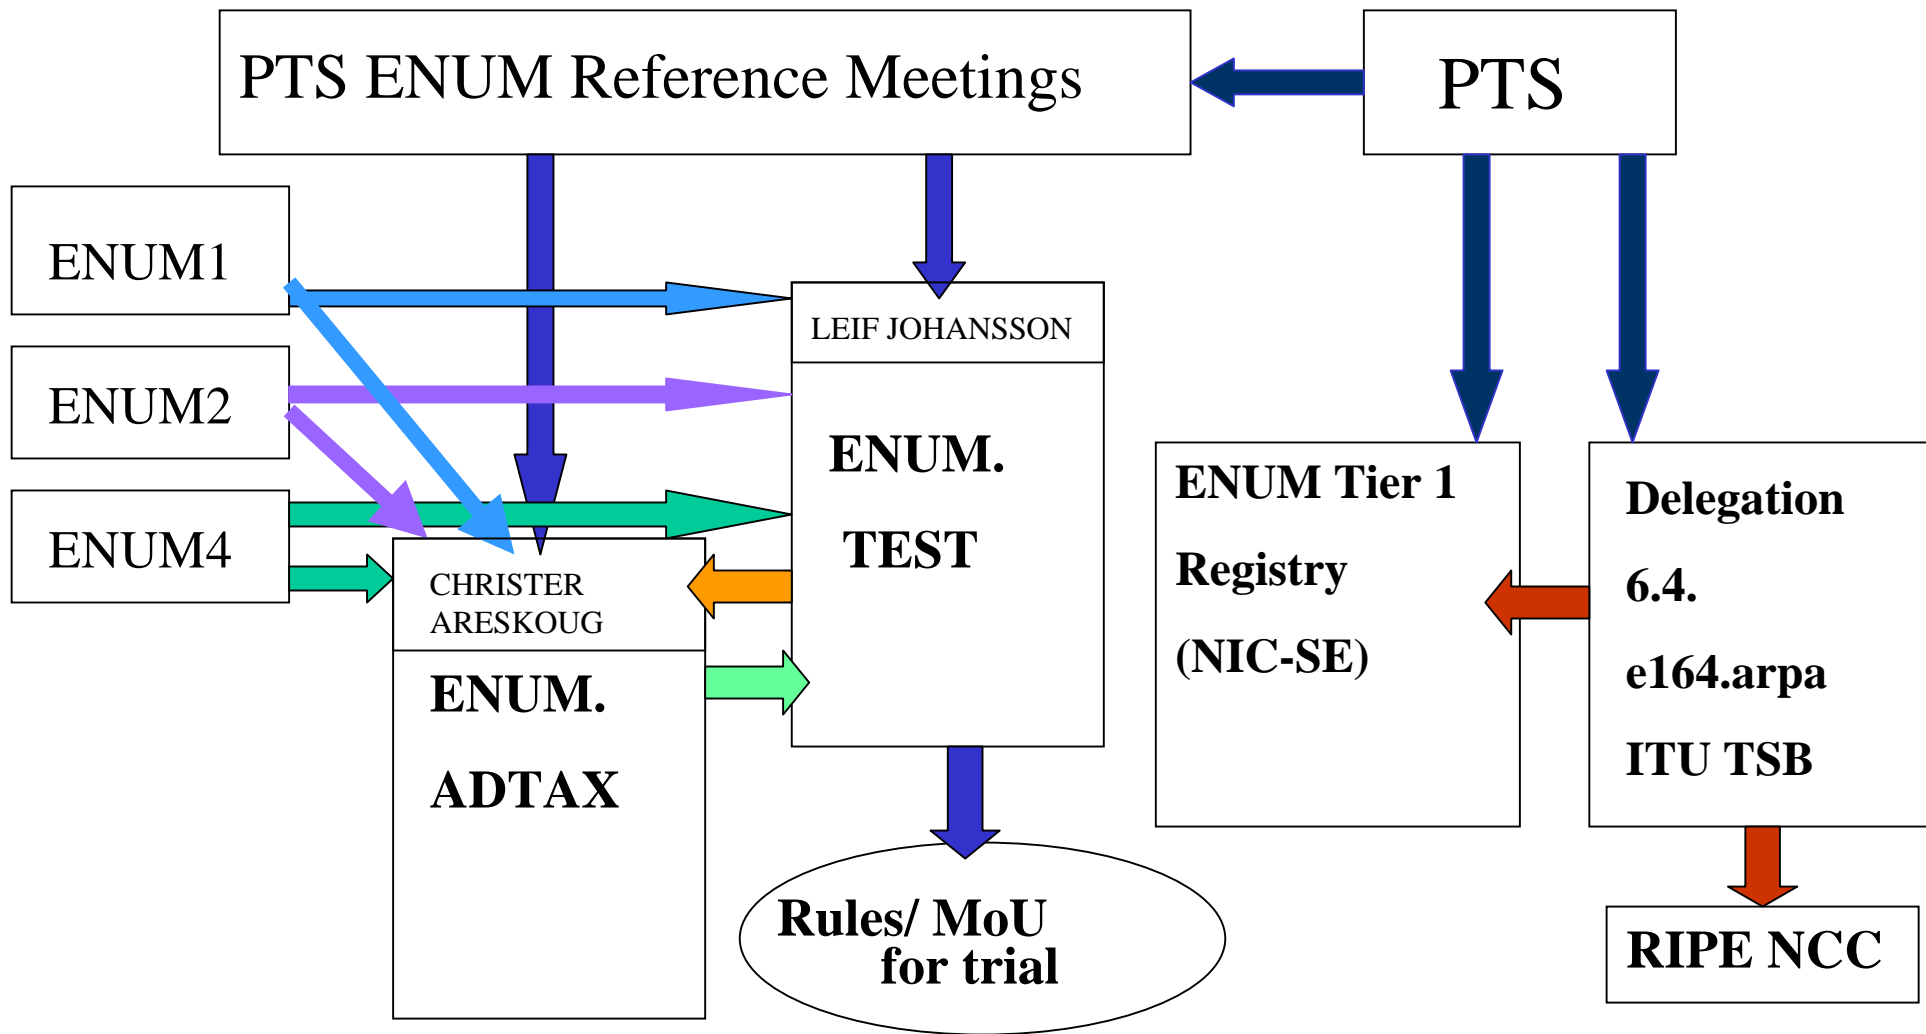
PTS ENUM Reference Meetings

PTS

ENUM1

ENUM2

ENUM4

LEIF JOHANSSON

ENUM.

TEST

CHRISTER ARESKOUG

ENUM.

ADTAX

ENUM Tier 1

Registry

(NIC-SE)

Delegation

6.4.

e164.arpa

ITU TSB

Rules/ MoU for trial

RIPE NCC